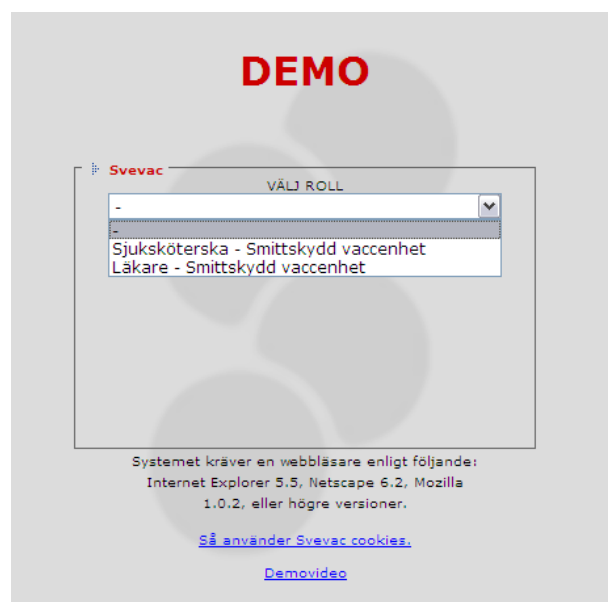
DEMO

Svevac

VÄLJ ROLL

-

-
Sjuksköterska - Smittskydd vaccenhet
Läkare - Smittskydd vaccenhet

Systemet kräver en webbläsare enligt följande: Internet Explorer 5.5, Netscape 6.2, Mozilla 1.0.2, eller högre versioner.

Så använder Svevac cookies.

Demovideo